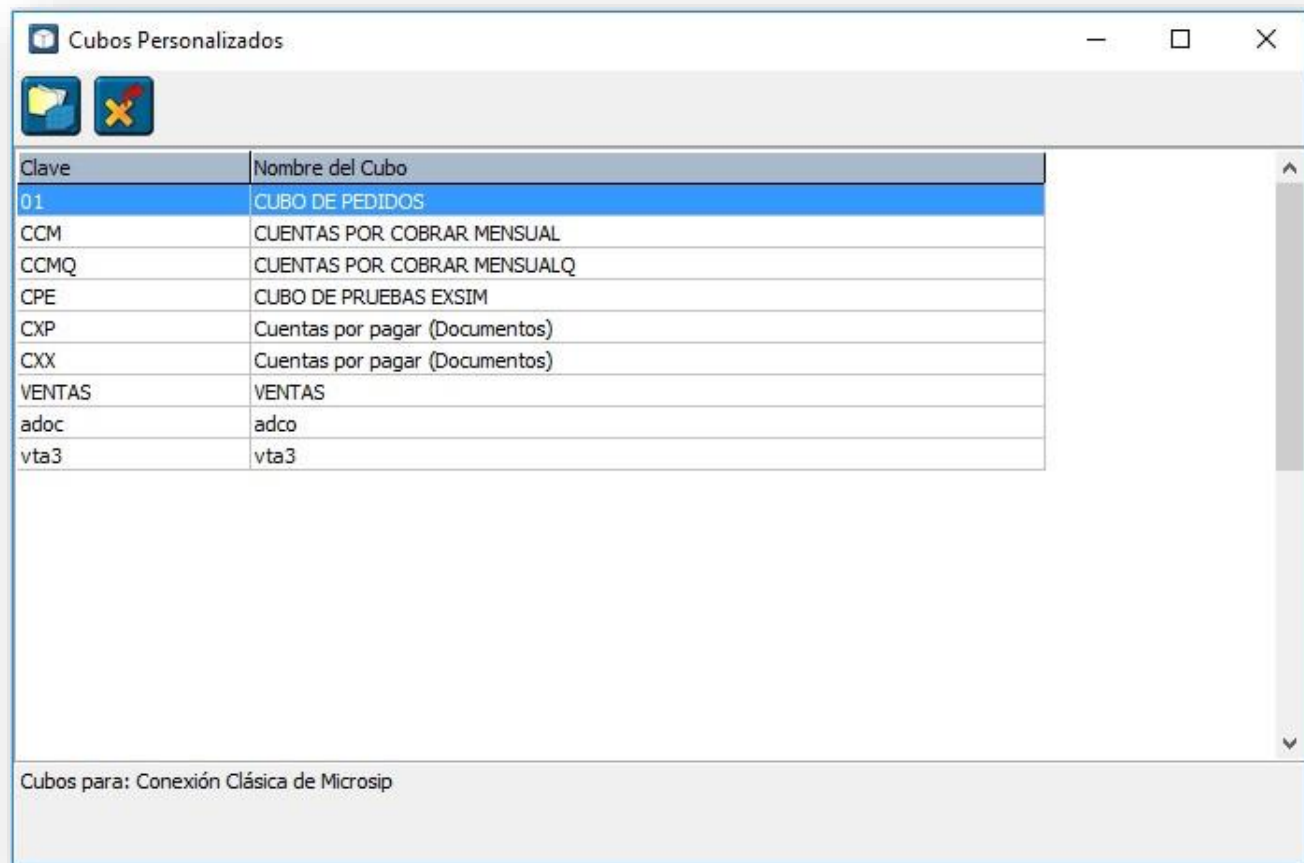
Cubos Personalizados

| Clave | Nombre del Cubo |
|---|---|
| 01 | CUBO DE PEDIDOS |
| CCM | CUENTAS POR COBRAR MENSUAL |
| CCMQ | CUENTAS POR COBRAR MENSUALQ |
| CPE | CUBO DE PRUEBAS EXSIM |
| CXP | Cuentas por pagar (Documentos) |
| CXX | Cuentas por pagar (Documentos) |
| VENTAS | VENTAS |
| adoc | adco |
| vta3 | vta3 |

Cubos para: Conexión Clásica de Microsip